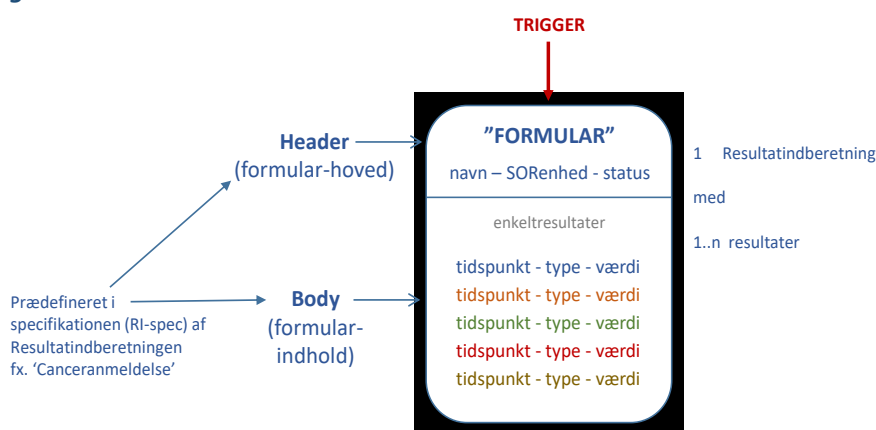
TRIGGER

Header
(formular-hoved)

”FORMULAR”
navn – SORenhed - status

enkeltresultater

tidspunkt - type - værdi
tidspunkt - type - værdi
tidspunkt - type - værdi
tidspunkt - type - værdi
tidspunkt - type - værdi

1 Resultatindberetning
med
1..n resultater

Prædefineret i specifikationen (RI-spec) af Resultatindberetningen fx. ‘Canceranmeldelse’

Body
(formular-indhold)